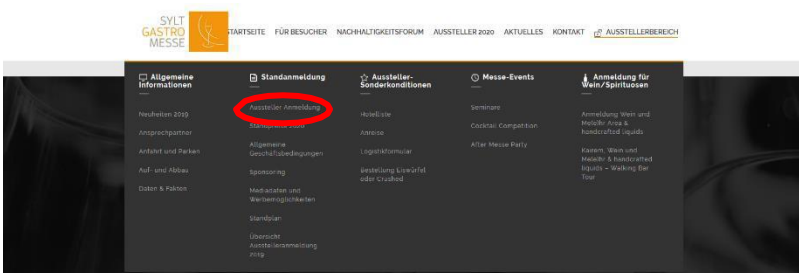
SYLT GASTRO MESSE

STARTSEITE FÜR BESUCHER NACHHALTIGKEITSFORUM AUSSTELLER 2020 AKTUELLES KONTAKT AUSSTELLERBEREICH

Allgemeine Informationen

Neuheiten 2019

Ansprechpartner

Anfahrt und Parken

Auf- und Abbau

Daten & Fakten

Standanmeldung

Aussteller Anmeldung

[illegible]

Allgemeine Geschäftsbedingungen

Sponsoring

Mediadaten und Werbemöglichkeiten

Standplan

Übersicht Ausstelleranmeldung 2019

Aussteller-Sonderkonditionen

Hotelliste

Anreise

Logistikformular

Bestellung Eiswürfel oder Crushed

Messe-Events

Seminare

Cocktail Competition

After Messe Party

Anmeldung für Wein/Spirituosen

Anmeldung Wein und Mehr Area & handcrafted liquids

Kaiser, Wein und Meer & handcrafted liquids – Walking Bar Tour